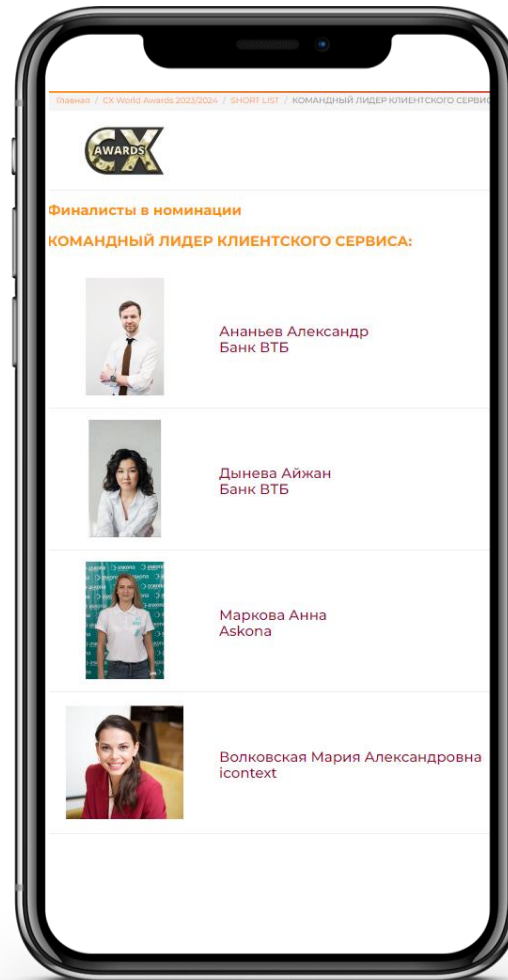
Главная / CX World Awards 2023/2024 / SHORT LIST / КОМАНДНЫЙ ЛИДЕР КЛИЕНТСКОГО СЕРВИС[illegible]

CX AWARDS

Финалисты в номинации

КОМАНДНЫЙ ЛИДЕР КЛИЕНТСКОГО СЕРВИСА:

Ананьев Александр
Банк ВТБ

Дынева Айжан
Банк ВТБ

Маркова Анна
Askona

Волковская Мария Александровна
icontext